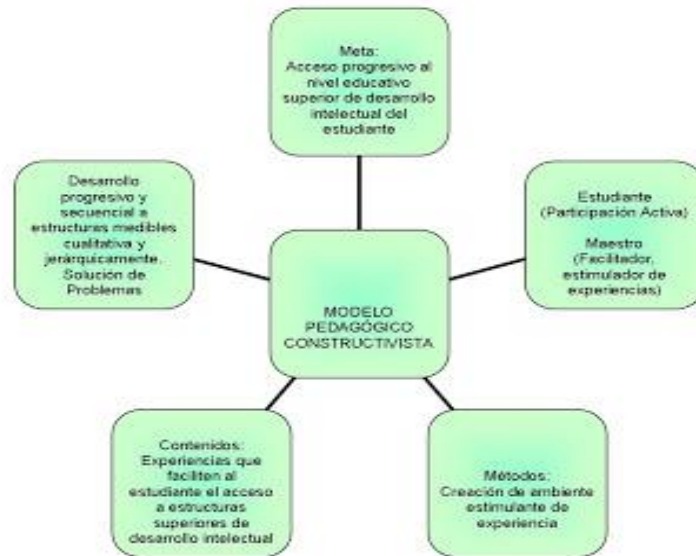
Meta:
Acceso progresivo al nivel educativo superior de desarrollo intelectual del estudiante

Desarrollo progresivo y secuencial a estructuras medibles cualitativa y jerárquicamente. Solución de Problemas

Estudiante (Participación Activa)

Maestro (Facilitador, estimulador de experiencias)

MODELO PEDAGÓGICO CONSTRUCTIVISTA

Contenidos: Experiencias que faciliten al estudiante el acceso a estructuras superiores de desarrollo intelectual

Métodos: Creación de ambiente estimulante de experiencia